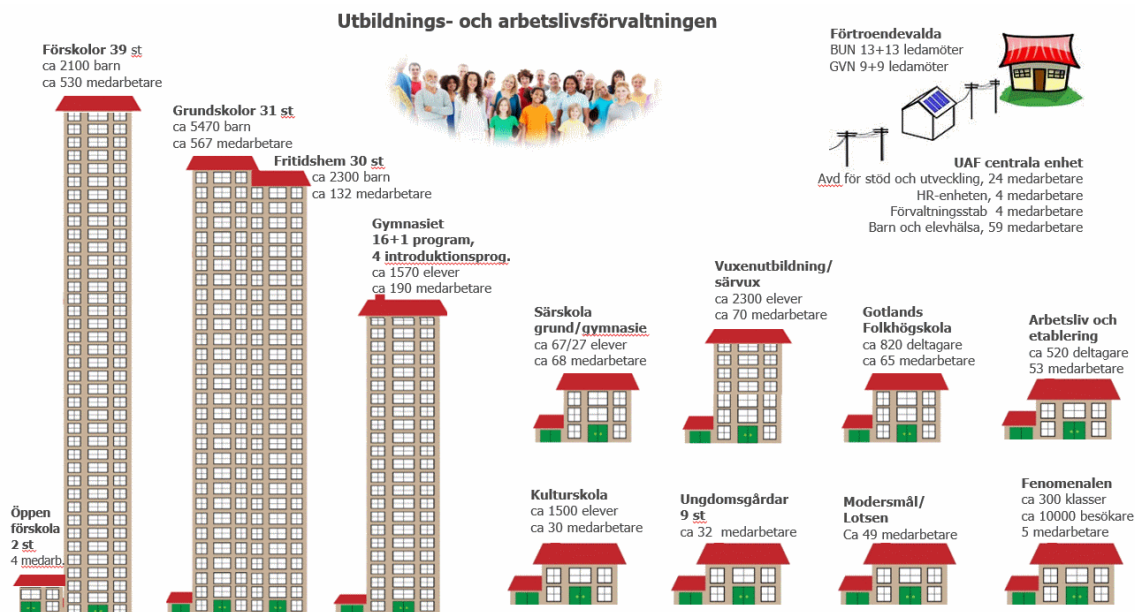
Utbildnings- och arbetslivsförvaltningen

Förskolor 39 st
ca 2100 barn
ca 530 medarbetare

Grundskolor 31 st
ca 5470 barn
ca 567 medarbetare

Fritidshem 30 st
ca 2300 barn
ca 132 medarbetare

Gymnasiet
16+1 program,
4 introduktionsprog.
ca 1570 elever
ca 190 medarbetare

Förtroendevalda
BUN 13+13 ledamöter
GVN 9+9 ledamöter

UAF centrala enhet
Avd för stöd och utveckling, 24 medarbetare
HR-enheten, 4 medarbetare
Förvaltningsstab 4 medarbetare
Barn och elevhälsa, 59 medarbetare

Vuxenutbildning/
särvux
ca 2300 elever
ca 70 medarbetare

Särskola
grund/gymnasie
ca 67/27 elever
ca 68 medarbetare

Gotlands
Folkhögskola
ca 820 deltagare
ca 65 medarbetare

Arbetsliv och
etablering
ca 520 deltagare
53 medarbetare

Öppen
förskola
2 st
4 medarb.

Kulturskola
ca 1500 elever
ca 30 medarbetare

Ungdomsgårdar
9 st
ca 32 medarbetare

Modersmål/
Lotsen
Ca 49 medarbetare

Fenomenalen
ca 300 klasser
ca 10000 besökare
5 medarbetare